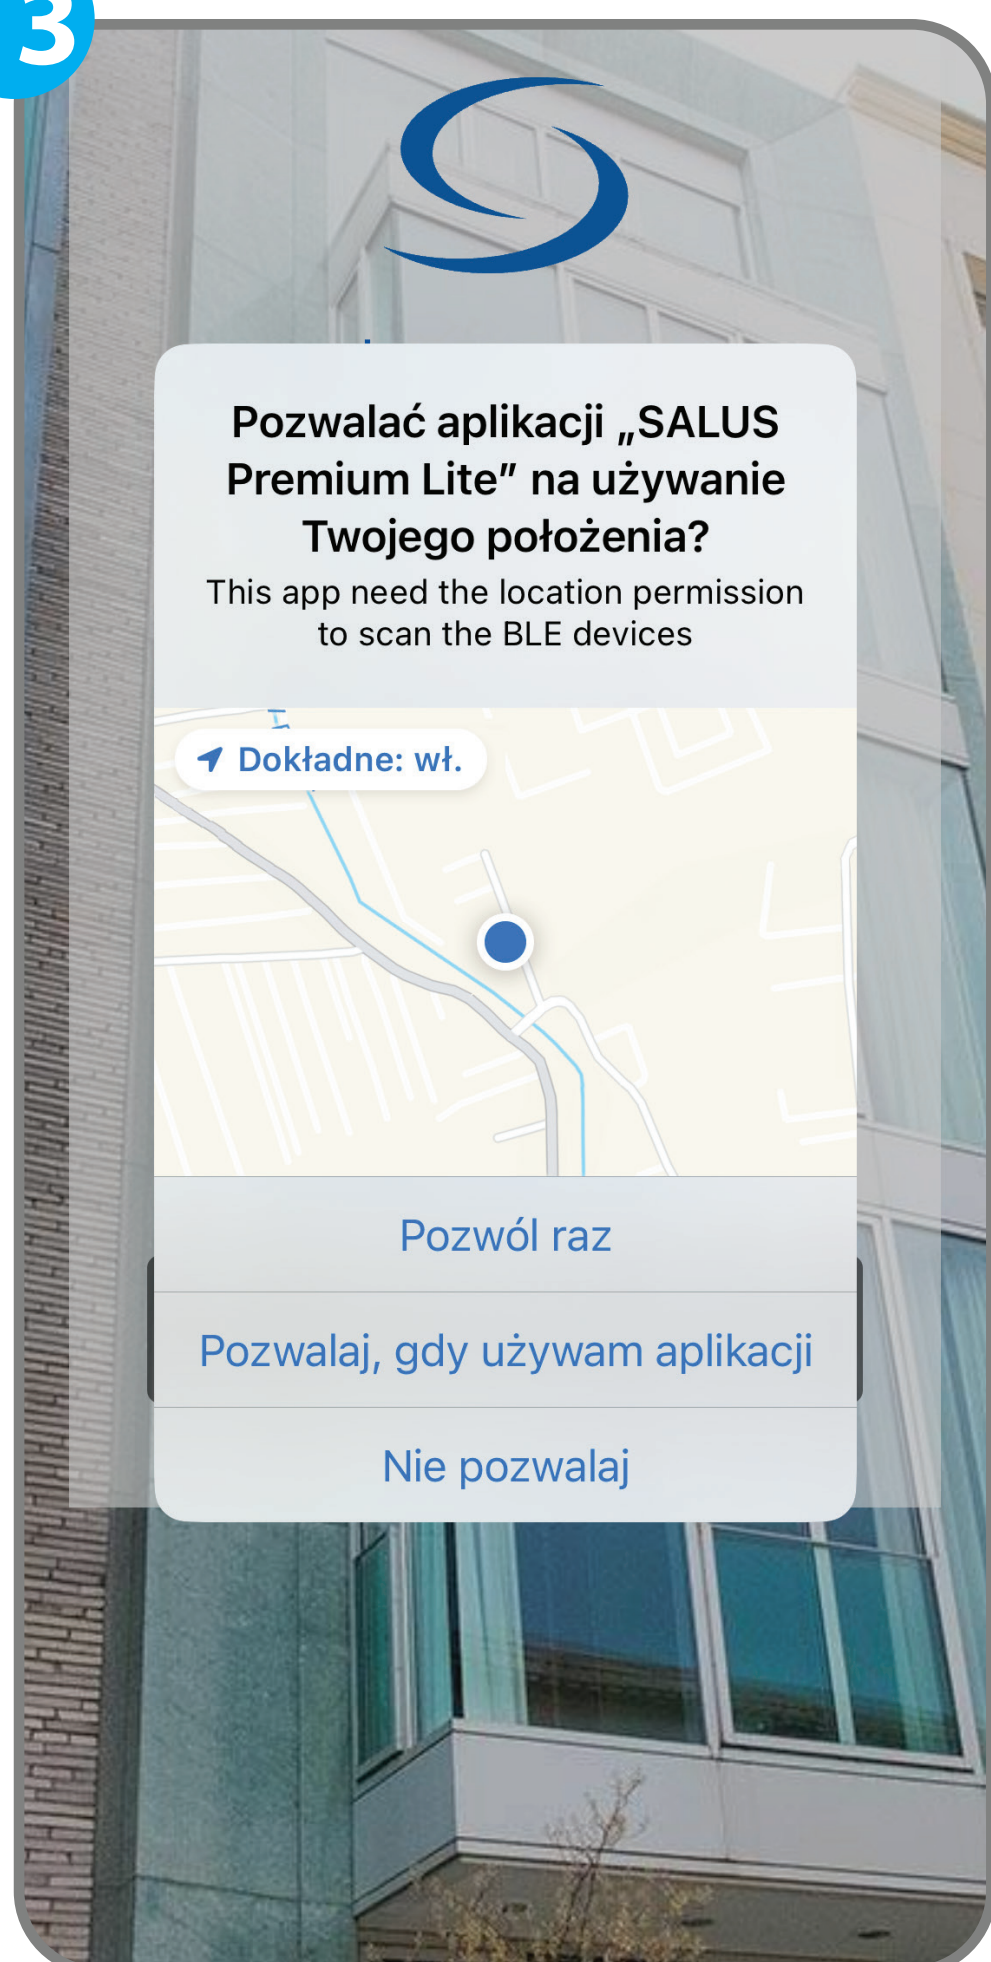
3

Pozwalać aplikacji „SALUS Premium Lite” na używanie Twojego położenia?

This app need the location permission to scan the BLE devices

Dokładne: wł.

Pozwól raz

Pozwalaj, gdy używam aplikacji

Nie pozwalaj